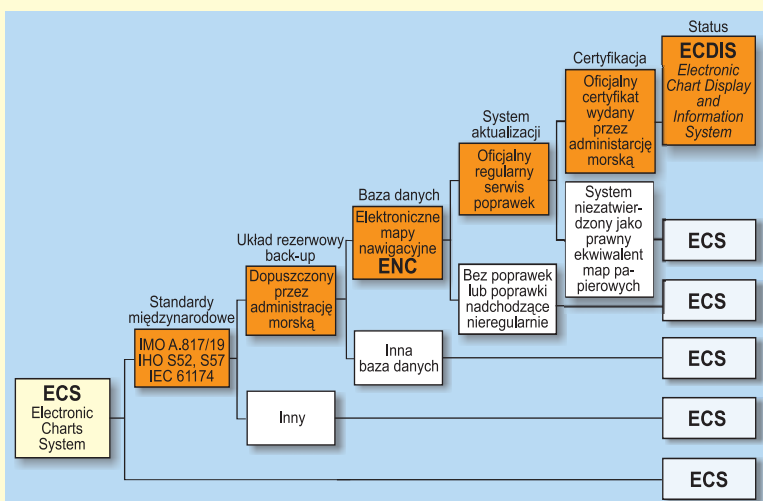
Status

ECDIS

Electronic Chart Display and Information System

Certyfikacja

Oficjalny certyfikat wydany przez administrację morską

System aktualizacji

Oficjalny regularny serwis poprawek

Baza danych

Elektroniczne mapy nawigacyjne

ENC

Układ rezerwowy back-up

Dopuszczony przez administrację morską

Standardy międzynarodowe

IMO A.817/19
IHO S52, S57
IEC 61174

ECS

Electronic Charts System

System niezatwierdzony jako prawny ekwiwalent map papierowych

ECS

Bez poprawek lub poprawki nadchodzące nieregularnie

ECS

Inna baza danych

ECS

Inny

ECS

ECS